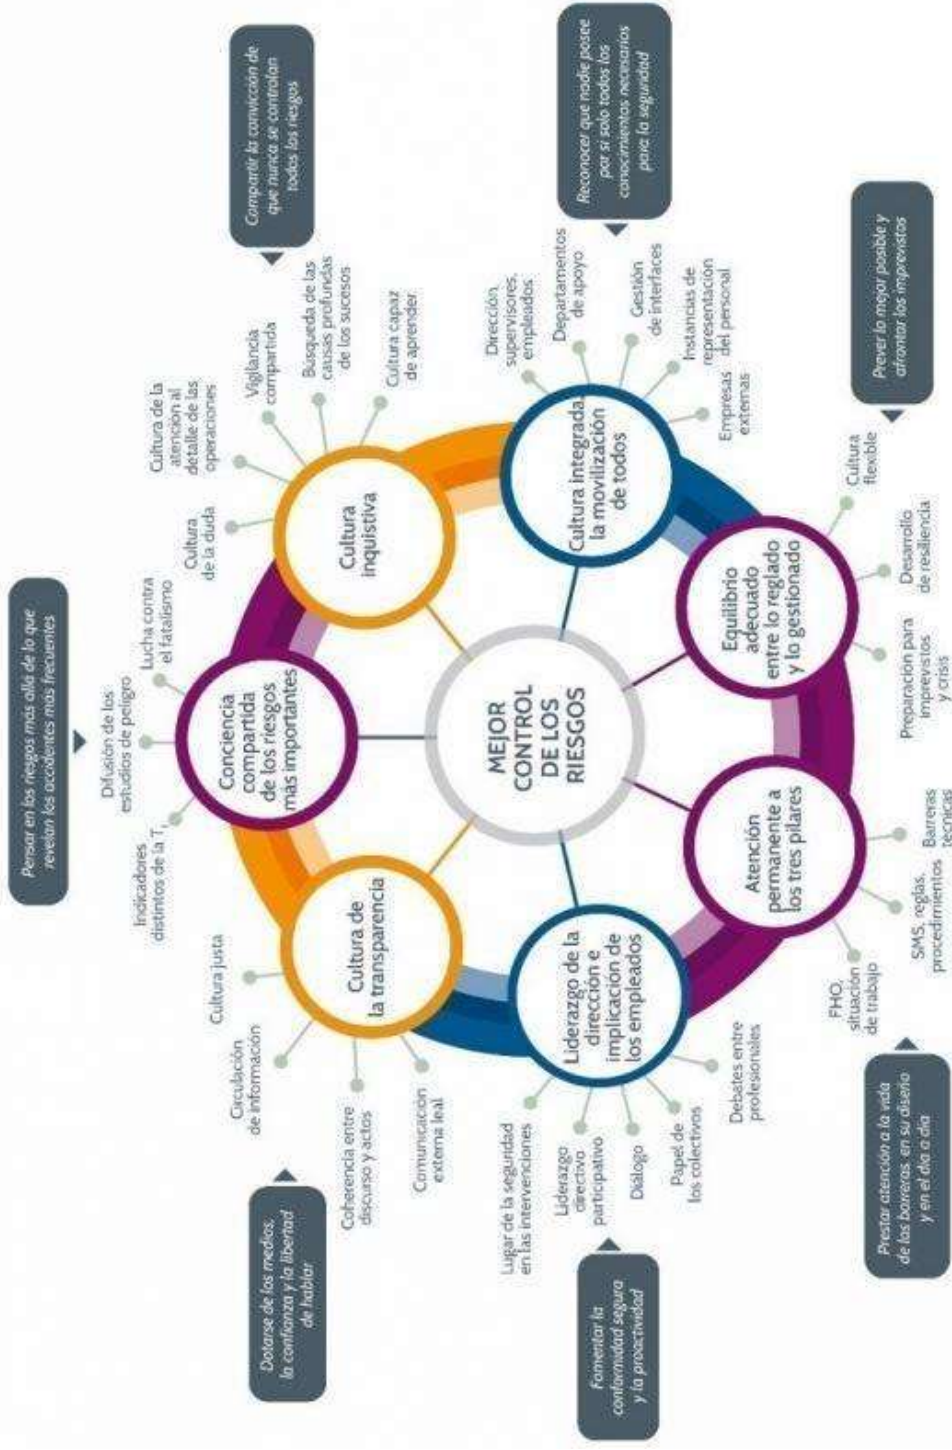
MEJOR CONTROL DE LOS RIESGOS

Conciencia compartida de los riesgos más importantes

Pensar en los riesgos más allá de lo que revelan los accidentes más frecuentes

Difusión de los estudios de peligro

Lucha contra el fatalismo

Indicadores distintos de la $T_f$

Cultura inquisitiva

Compartir la convicción de que nunca se controlan todos los riesgos

Cultura de la duda

Cultura de la atención al detalle de las operaciones

Vigilancia compartida

Búsqueda de las causas profundas de los sucesos

Cultura capaz de aprender

Cultura integrada la movilización de todos

Reconocer que nadie posee por sí solo todos los conocimientos necesarios para la seguridad

Dirección, supervisores, empleados

Departamentos de apoyo

Gestión de interfaces

Instancias de representación del personal

Empresas externas

Equilibrio adecuado entre lo reglado y lo gestionado

Prever lo mejor posible y afrontar los imprevistos

Cultura flexible

Desarrollo de resiliencia

Preparación para imprevistos y crisis

Atención permanente a los tres pilares

Prestar atención a la vida de las barreras, en su diseño y en el día a día

Barreras técnicas

SMS, reglas, procedimientos

FHO, situación de trabajo

Liderazgo de la dirección e implicación de los empleados

Fomentar la conformidad segura y la proactividad

Debates entre profesionales

Papel de los colectivos

Diálogo

Liderazgo directivo participativo

Lugar de la seguridad en las intervenciones

Cultura de la transparencia

Dotarse de los medios, la confianza y la libertad de hablar

Comunicación externa leal

Coherencia entre discurso y actos

Circulación de información

Cultura justa